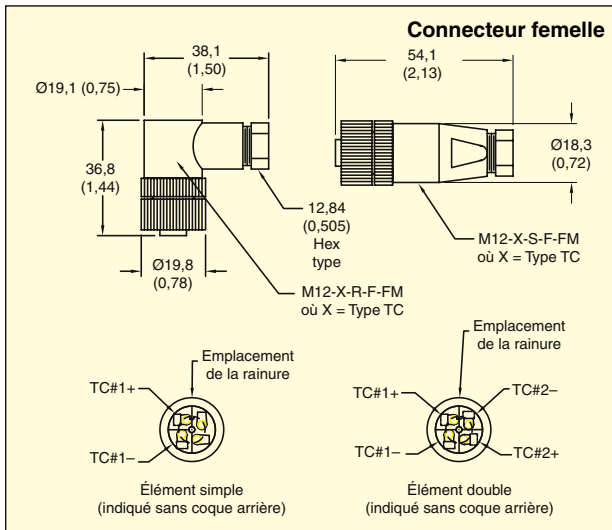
Connecteur femelle

38,1
(1,50)

Ø19,1 (0,75)

36,8
(1,44)

12,84
(0,505)
Hex
type

Ø19,8
(0,78)

M12-X-R-F-FM
où X = Type TC

54,1
(2,13)

Ø18,3
(0,72)

M12-X-S-F-FM
où X = Type TC

Emplacement
de la rainure

TC#1+

TC#1–

Élément simple
(indiqué sans coque arrière)

Emplacement
de la rainure

TC#1+

TC#2–

TC#1–

TC#2+

Élément double
(indiqué sans coque arrière)